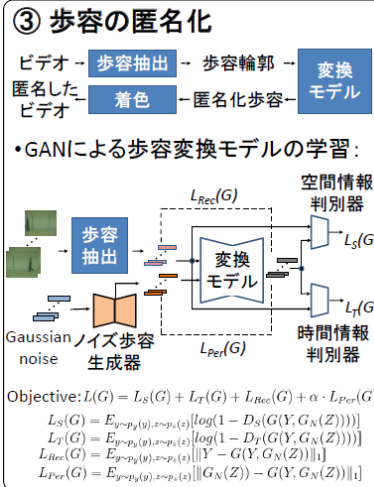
③ 歩容の匿名化

ビデオ → 歩容抽出 → 歩容輪郭 → 変換モデル

匿名したビデオ ← 着色 ← 匿名化歩容

•GANによる歩容変換モデルの学習:

歩容抽出

$L_{Rec}(G)$

変換モデル

空間情報判別器

$L_S(G$

$L_T(G$

時間情報判別器

Gaussian noise

ノイズ歩容生成器

$L_{Per}(G)$

Objective: $L(G) = L_S(G) + L_T(G) + L_{Rec}(G) + \alpha \cdot L_{Per}(G$

$L_S(G) = E_{y \sim p_y(y), z \sim p_z(z)}[log(1 - D_S(G(Y, G_N(Z))))]$
$L_T(G) = E_{y \sim p_y(y), z \sim p_z(z)}[log(1 - D_T(G(Y, G_N(Z))))]$
$L_{Rec}(G) = E_{y \sim p_y(y), z \sim p_z(z)}[\|Y - G(Y, G_N(Z))\|_1]$
$L_{Per}(G) = E_{y \sim p_y(y), z \sim p_z(z)}[\|G_N(Z)) - G(Y, G_N(Z))\|_1]$